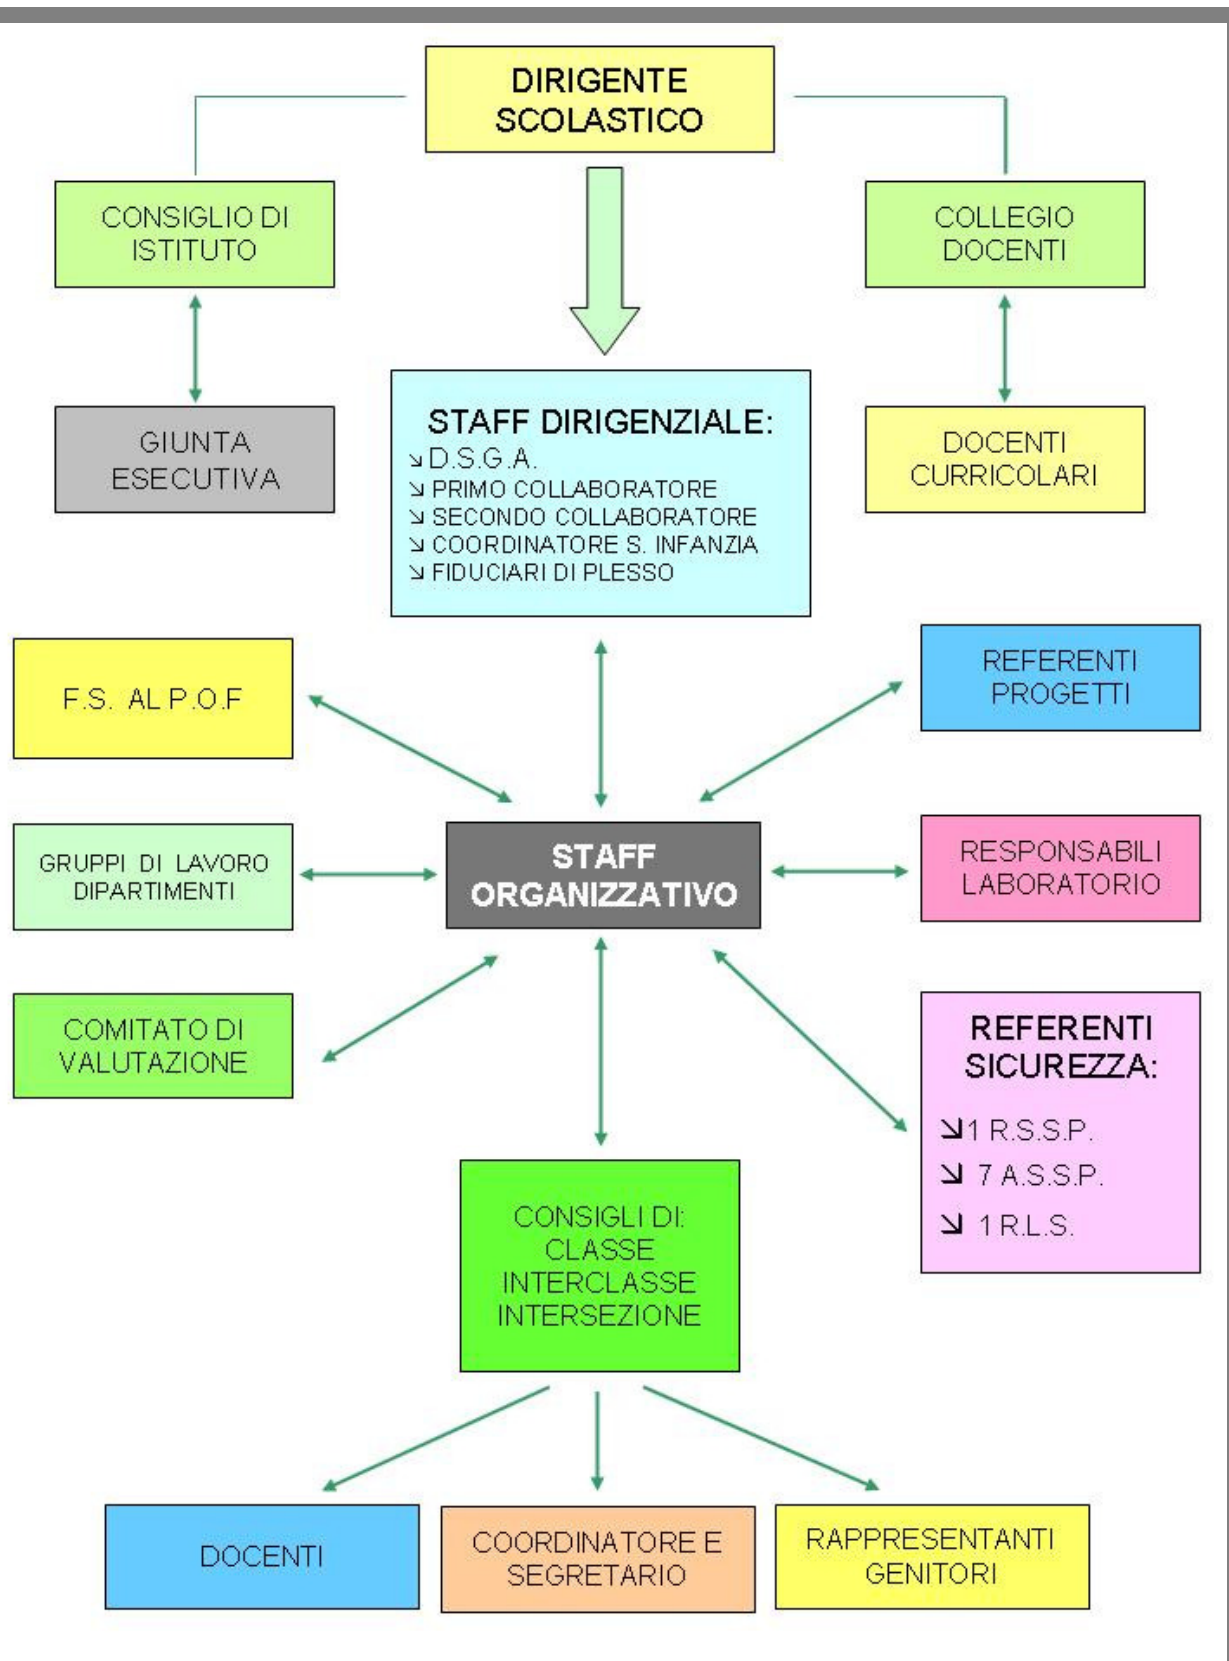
DIRIGENTE SCOLASTICO

CONSIGLIO DI ISTITUTO

COLLEGIO DOCENTI

GIUNTA ESECUTIVA

STAFF DIRIGENZIALE:
↘D.S.G.A.
↘PRIMO COLLABORATORE
↘SECONDO COLLABORATORE
↘COORDINATORE S. INFANZIA
↘FIDUCIARI DI PLESSO

DOCENTI CURRICOLARI

F.S. AL P.O.F

REFERENTI PROGETTI

GRUPPI DI LAVORO DIPARTIMENTI

STAFF ORGANIZZATIVO

RESPONSABILI LABORATORIO

COMITATO DI VALUTAZIONE

REFERENTI SICUREZZA:
↘1 R.S.S.P.
↘ 7 A.S.S.P.
↘ 1 R.L.S.

CONSIGLI DI:
CLASSE
INTERCLASSE
INTERSEZIONE

DOCENTI

COORDINATORE E SEGRETARIO

RAPPRESENTANTI GENITORI